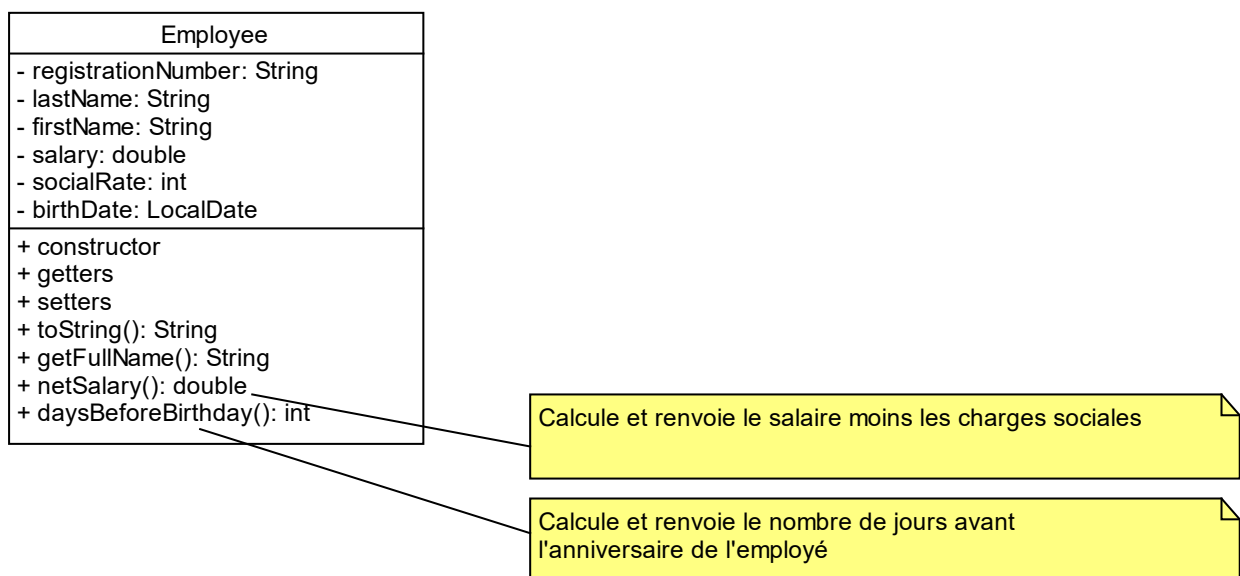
Employee

- registrationNumber: String
- lastName: String
- firstName: String
- salary: double
- socialRate: int
- birthDate: LocalDate

+ constructor
+ getters
+ setters
+ toString(): String
+ getFullName(): String
+ netSalary(): double
+ daysBeforeBirthday(): int

Calcule et renvoie le salaire moins les charges sociales

Calcule et renvoie le nombre de jours avant l'anniversaire de l'employé